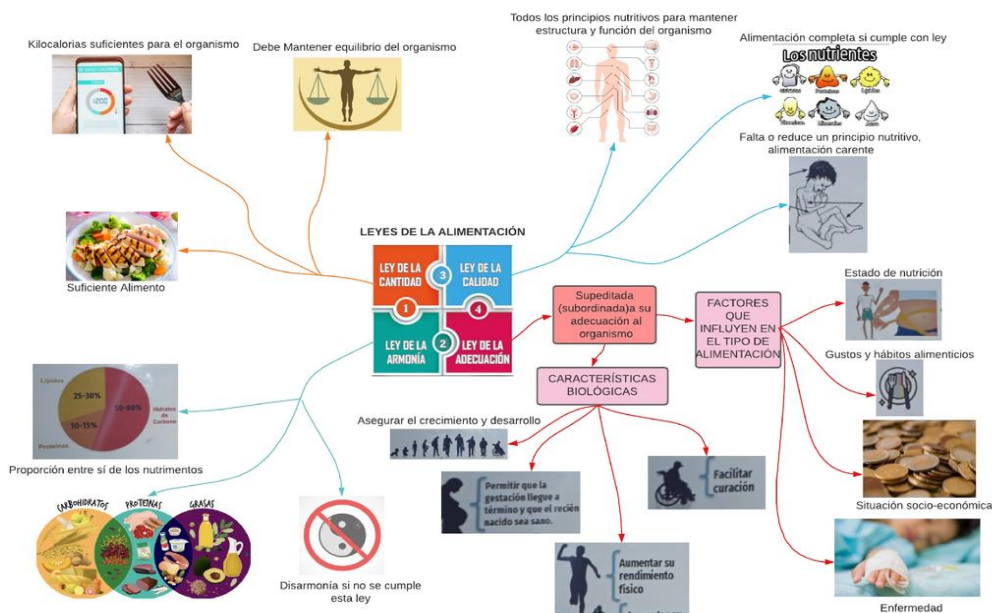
Kilocalorias suficientes para el organismo

Debe Mantener equilibrio del organismo

Todos los principios nutritivos para mantener estructura y función del organismo

Alimentación completa si cumple con ley

Los nutrientes

Falta o reduce un principio nutritivo, alimentación carente

Suficiente Alimento

LEYES DE LA ALIMENTACIÓN

LEY DE LA CANTIDAD
1
LEY DE LA CALIDAD
3
LEY DE LA ARMONÍA
2
LEY DE LA ADECUACIÓN
4

Supeditada (subordinada)a su adecuación al organismo

FACTORES QUE INFLUYEN EN EL TIPO DE ALIMENTACIÓN

Estado de nutrición

Gustos y hábitos alimenticios

CARACTERÍSTICAS BIOLÓGICAS

Lípidos
25-30%
50-60%
Hidratos de Carbono
10-15%
Proteínas

Proporción entre sí de los nutrimentos

Asegurar el crecimiento y desarrollo

Permitir que la gestación llegue a término y que el recién nacido sea sano.

Facilitar curación

Situación socio-económica

CARBOHIDRATOS
PROTEÍNAS
GRASAS

Disarmonía si no se cumple esta ley

Aumentar su rendimiento físico

Enfermedad